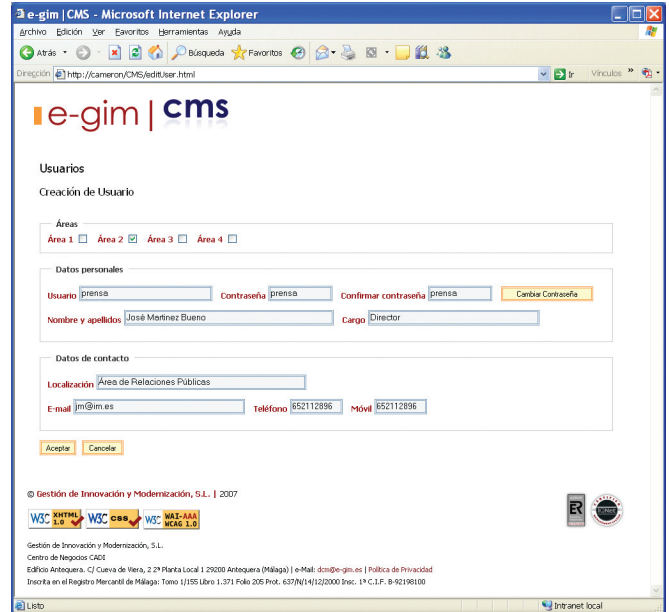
e-gim | CMS - Microsoft Internet Explorer

Archivo Edición Ver Favoritos Herramientas Ayuda

Atrás Búsqueda Favoritos

Dirección http://cameron/CMS/editUser.html Ir Vínculos »

e-gim | cms

Usuarios

Creación de Usuario

Áreas

Área 1 Área 2 Área 3 Área 4

Datos personales

Usuario prensa Contraseña prensa Confirmar contraseña prensa Cambiar Contraseña

Nombre y apellidos José Martinez Bueno Cargo Director

Datos de contacto

Localización Área de Relaciones Públicas

E-mail jm@im.es Teléfono 652112896 Móvil 652112896

Aceptar Cancelar

© Gestión de Innovación y Modernización, S.L. | 2007

W3C XHTML 1.0 W3C CSS W3C WAI-AAA WCAG 1.0

Gestión de Innovación y Modernización, S.L.
Centro de Negocios CADI
Edificio Antequera. C/ Cueva de Viera, 2 2ª Planta Local 1 29200 Antequera (Málaga) | e-Mail: dcm@e-gim.es | Política de Privacidad
Inscrita en el Registro Mercantil de Málaga: Tomo 1/155 Libro 1.371 Folio 205 Prot. 637/N/14/12/2000 Insc. 1ª C.I.F. B-92198100

Listo Intranet local